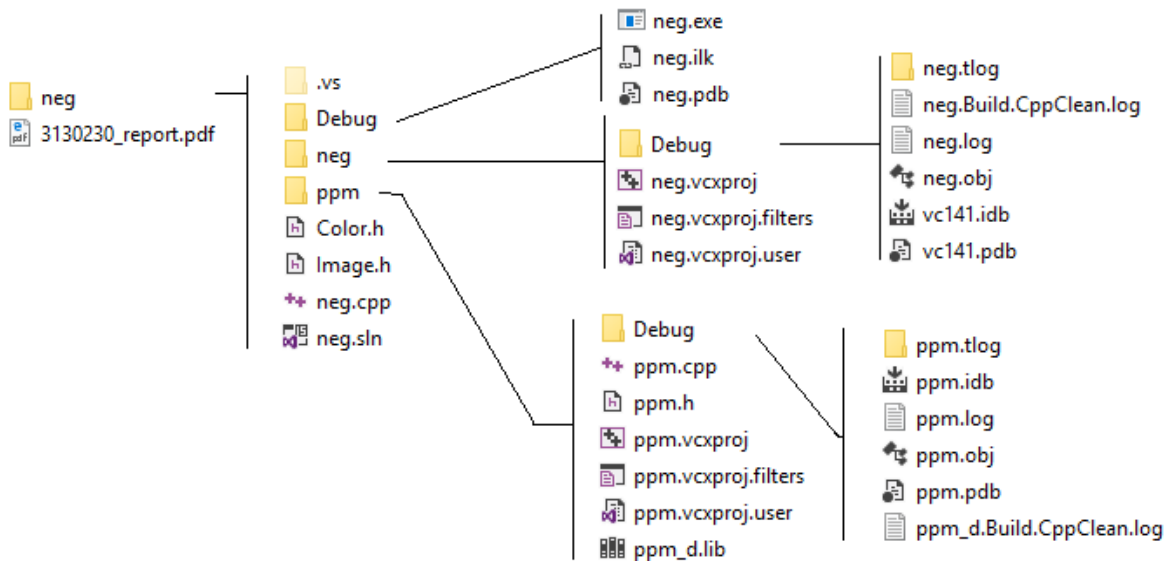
neg
3130230_report.pdf

.vs
Debug
neg
ppm
Color.h
Image.h
neg.cpp
neg.sln

neg.exe
neg.ilk
neg.pdb

Debug
neg.vcxproj
neg.vcxproj.filters
neg.vcxproj.user

neg.tlog
neg.Build.CppClean.log
neg.log
neg.obj
vc141.idb
vc141.pdb

Debug
ppm.cpp
ppm.h
ppm.vcxproj
ppm.vcxproj.filters
ppm.vcxproj.user
ppm_d.lib

ppm.tlog
ppm.idb
ppm.log
ppm.obj
ppm.pdb
ppm_d.Build.CppClean.log